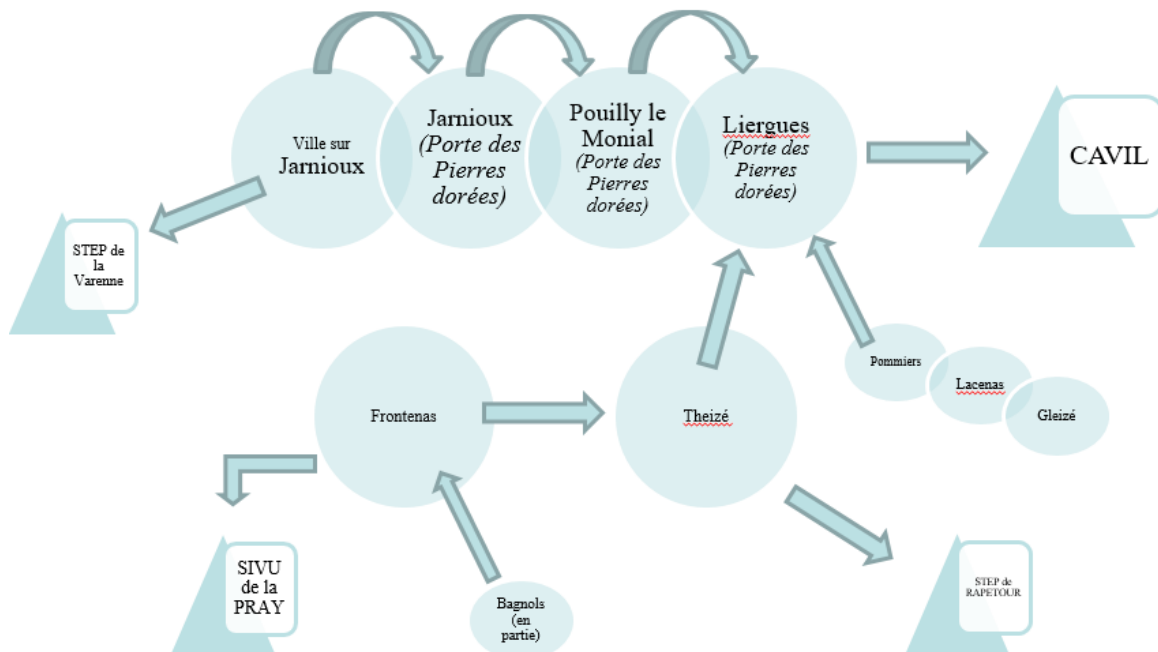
Ville sur Jarnioux

Jarnioux (Porte des Pierres dorées)

Pouilly le Monial (Porte des Pierres dorées)

Liergues (Porte des Pierres dorées)

CAVIL

STEP de la Varenne

Pommiers

Lacenas

Gleizé

Frontenas

Theizé

SIVU de la PRAY

Bagnols (en partie)

STEP de RAPETOUR